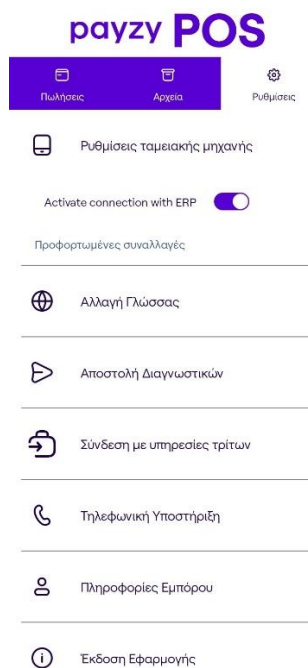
payzy POS

Πωλήσεις
Αρχεία
Ρυθμίσεις

Ρυθμίσεις ταμειακής μηχανής

Activate connection with ERP

Προφορτωμένες συναλλαγές

Αλλαγή Γλώσσας

Αποστολή Διαγνωστικών

Σύνδεση με υπηρεσίες τρίτων

Τηλεφωνική Υποστήριξη

Πληροφορίες Εμπόρου

Έκδοση Εφαρμογής